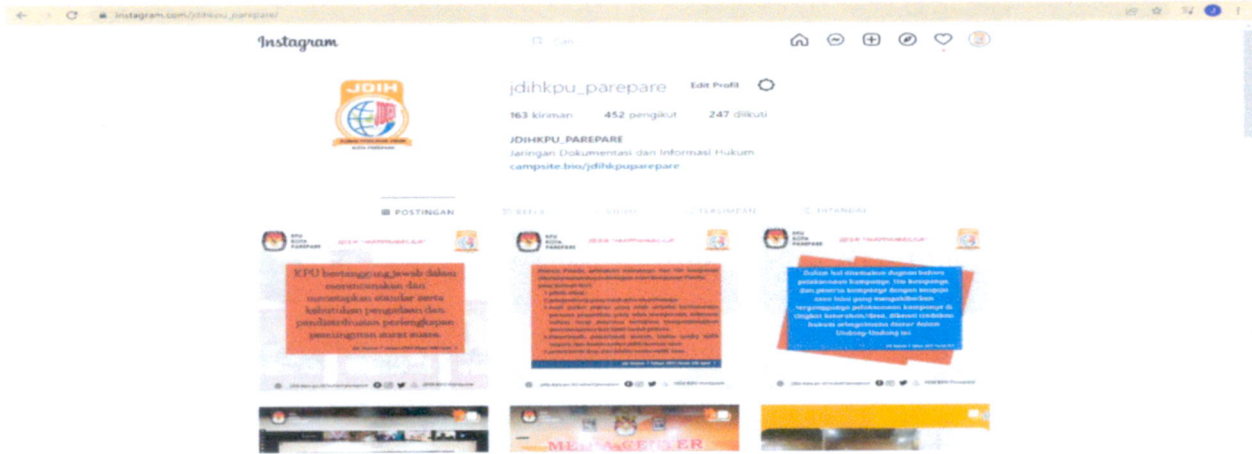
instagram.com/jdihkpu_parepare/

Instagram

jdihkpu_parepare Edit Profil

163 kiriman 452 pengikut 247 diikuti

JDIHKPU_PAREPARE
Jaringan Dokumentasi dan Informasi Hukum
campsite.bio/jdihkpuparepare

JDIH

POSTINGAN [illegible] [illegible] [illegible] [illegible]

KPU bertanggung jawab dalam merencanakan dan menetapkan standar serta kebutuhan pengadaan dan pendistribusian perlengkapan pemungutan suara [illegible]

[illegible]

Dalam hal ditemukan dugaan bahwa pelaksanaan kampanye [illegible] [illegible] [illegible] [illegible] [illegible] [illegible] Undang-Undang ini.

MEDIA CENTER